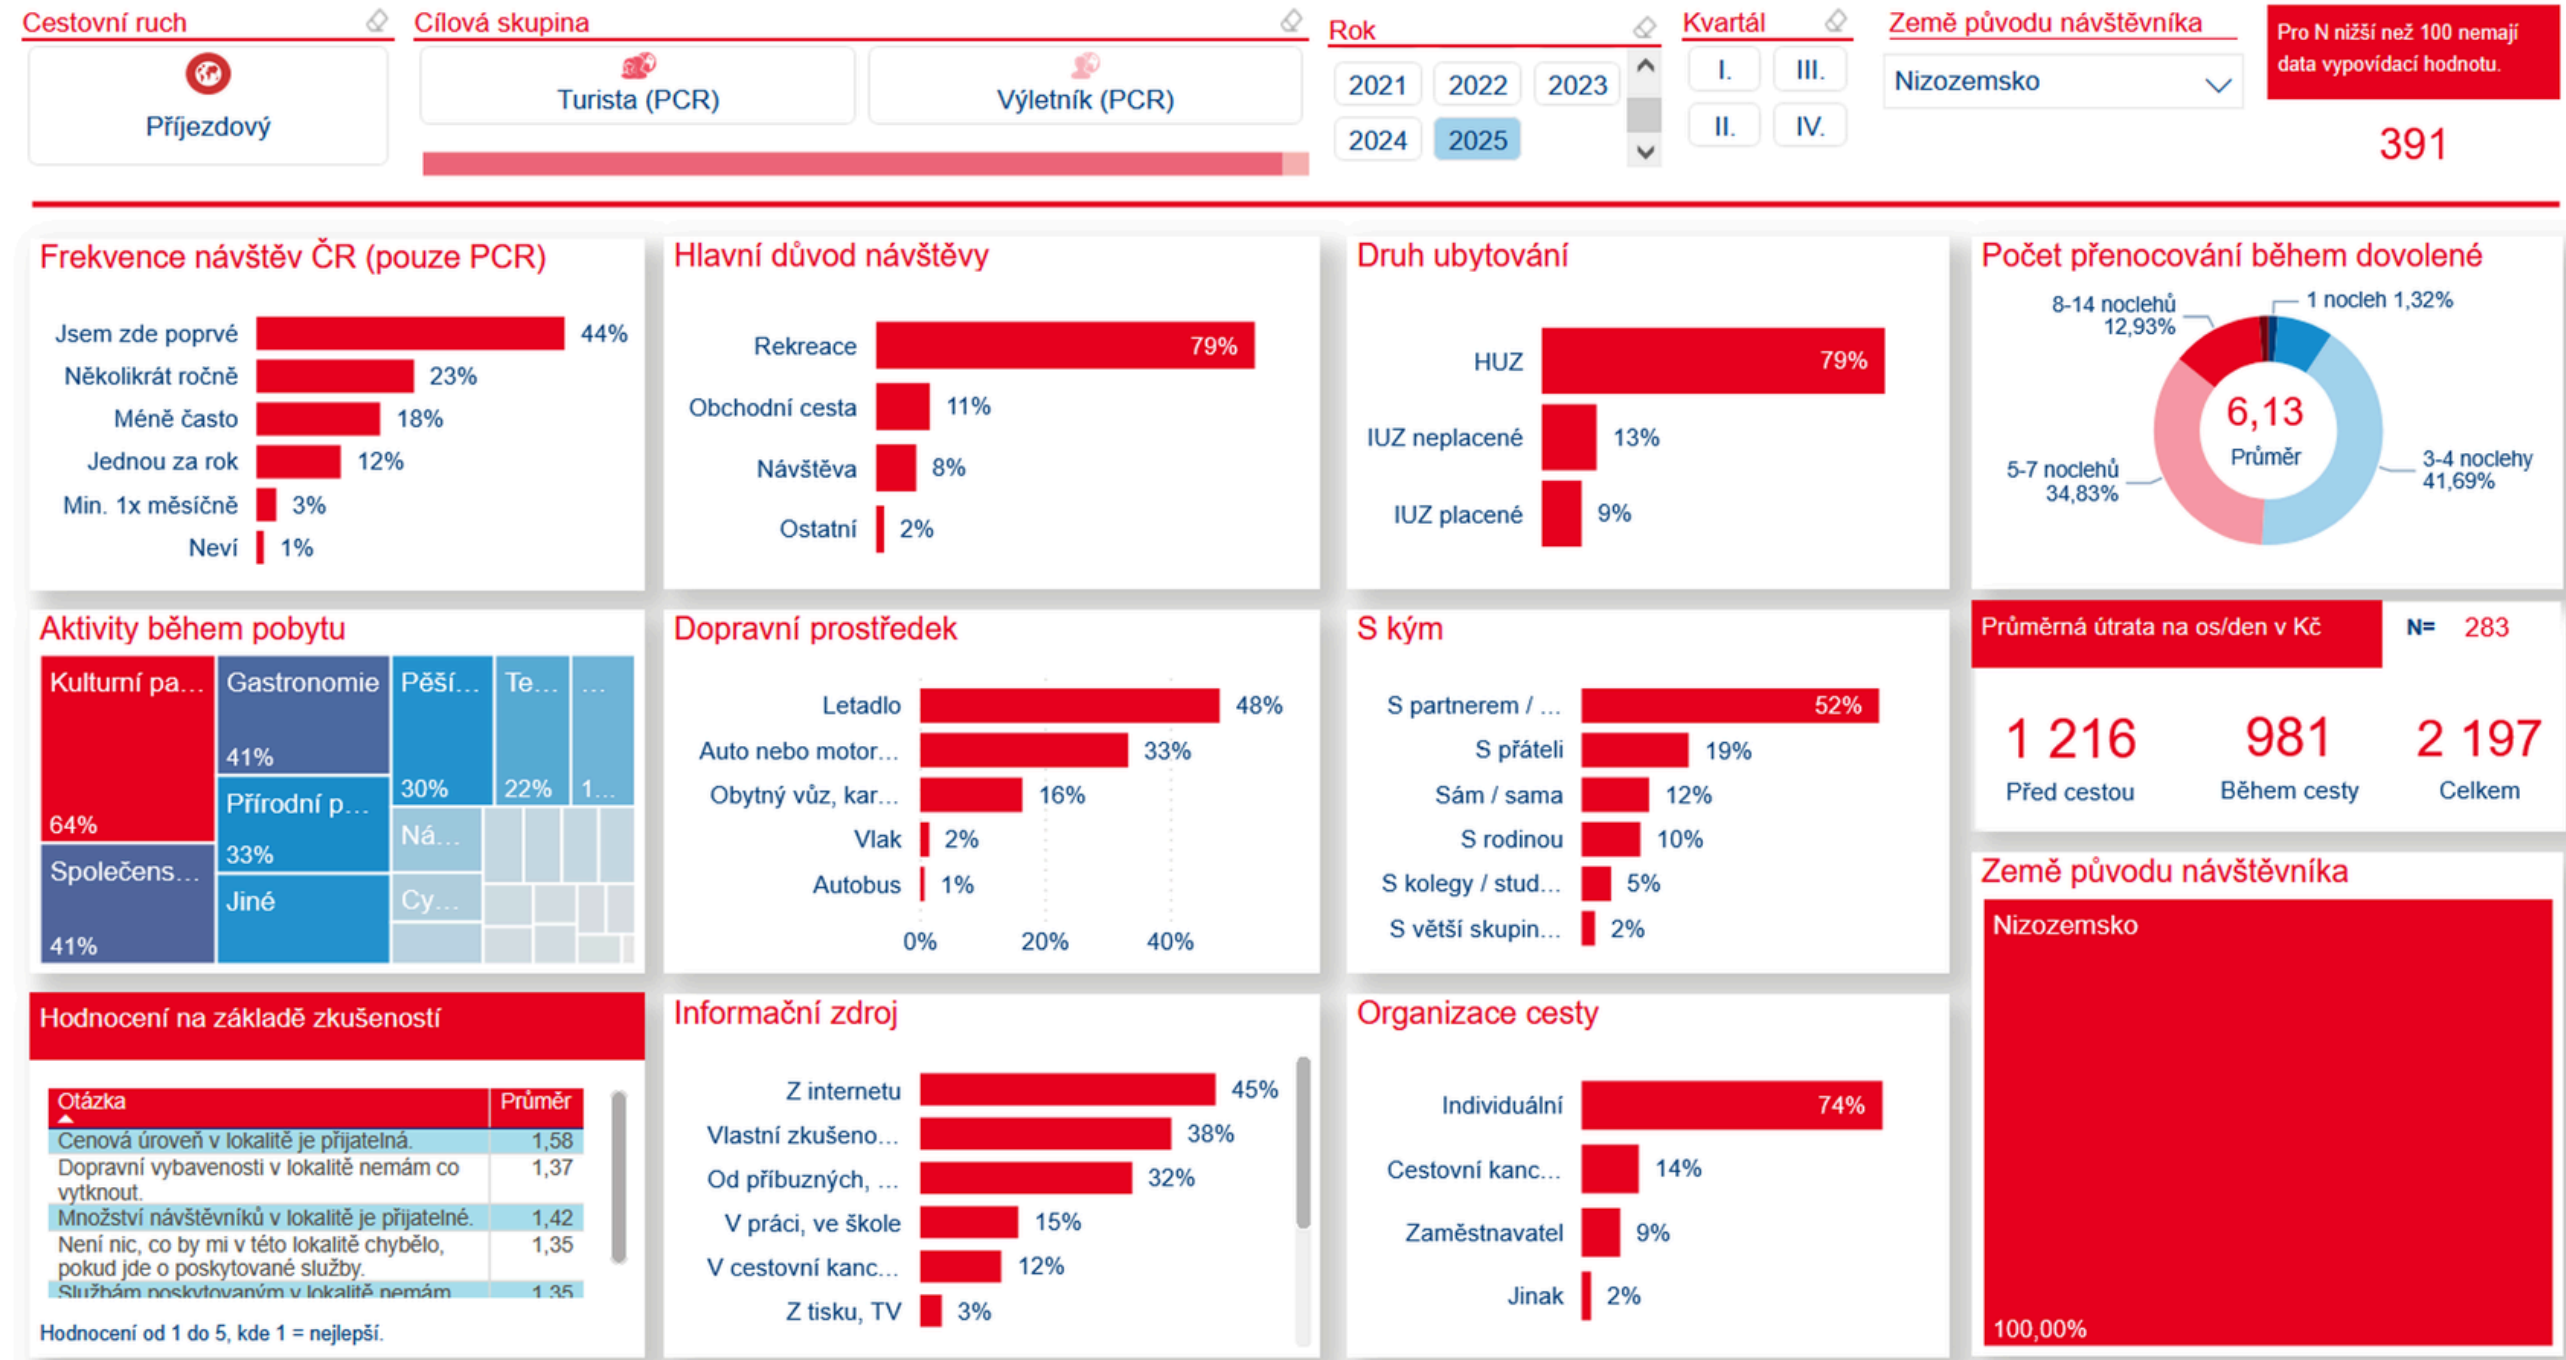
Cestovní ruch
Příjezdový

Cílová skupina
Turista (PCR)
Výletník (PCR)

Rok
2021 2022 2023
2024 2025

Kvartál
I. III.
II. IV.

Země původu návštěvníka
Nizozemsko

Pro N nižší než 100 nemají data vypovídací hodnotu.
391

Frekvence návštěv ČR (pouze PCR)
| | |
|---|---|
| Jsem zde poprvé | 44% |
| Několikrát ročně | 23% |
| Méně často | 18% |
| Jednou za rok | 12% |
| Min. 1x měsíčně | 3% |
| Neví | 1% |

Hlavní důvod návštěvy
| | |
|---|---|
| Rekreace | 79% |
| Obchodní cesta | 11% |
| Návštěva | 8% |
| Ostatní | 2% |

Druh ubytování
| | |
|---|---|
| HUZ | 79% |
| IUZ neplacené | 13% |
| IUZ placené | 9% |

Počet přenocování během dovolené
8-14 nocleců 12,93%
1 nocleh 1,32%
6,13
Průměr
5-7 nocleců 34,83%
3-4 noclehy 41,69%

Aktivity během pobytu
Kulturní pa… 64%
Gastronomie 41%
Pěší… 30%
Te… 22%
… 1…
Přírodní p… 33%
Ná…
Cy…
Společens… 41%
Jiné

Dopravní prostředek
| | |
|---|---|
| Letadlo | 48% |
| Auto nebo motor… | 33% |
| Obytný vůz, kar… | 16% |
| Vlak | 2% |
| Autobus | 1% |
0% 20% 40%

S kým
| | |
|---|---|
| S partnerem / … | 52% |
| S přáteli | 19% |
| Sám / sama | 12% |
| S rodinou | 10% |
| S kolegy / stud… | 5% |
| S větší skupin… | 2% |

Průměrná útrata na os/den v Kč
N= 283
1 216 Před cestou
981 Během cesty
2 197 Celkem

Hodnocení na základě zkušeností
| Otázka | Průměr |
|---|---|
| Cenová úroveň v lokalitě je přijatelná. | 1,58 |
| Dopravní vybavenosti v lokalitě nemám co vytknout. | 1,37 |
| Množství návštěvníků v lokalitě je přijatelné. | 1,42 |
| Není nic, co by mi v této lokalitě chybělo, pokud jde o poskytované služby. | 1,35 |
| Službám poskytovaným v lokalitě nemám | 1,35 |
Hodnocení od 1 do 5, kde 1 = nejlepší.

Informační zdroj
| | |
|---|---|
| Z internetu | 45% |
| Vlastní zkušeno… | 38% |
| Od příbuzných, … | 32% |
| V práci, ve škole | 15% |
| V cestovní kanc… | 12% |
| Z tisku, TV | 3% |

Organizace cesty
| | |
|---|---|
| Individuální | 74% |
| Cestovní kanc… | 14% |
| Zaměstnavatel | 9% |
| Jinak | 2% |

Země původu návštěvníka
Nizozemsko
100,00%